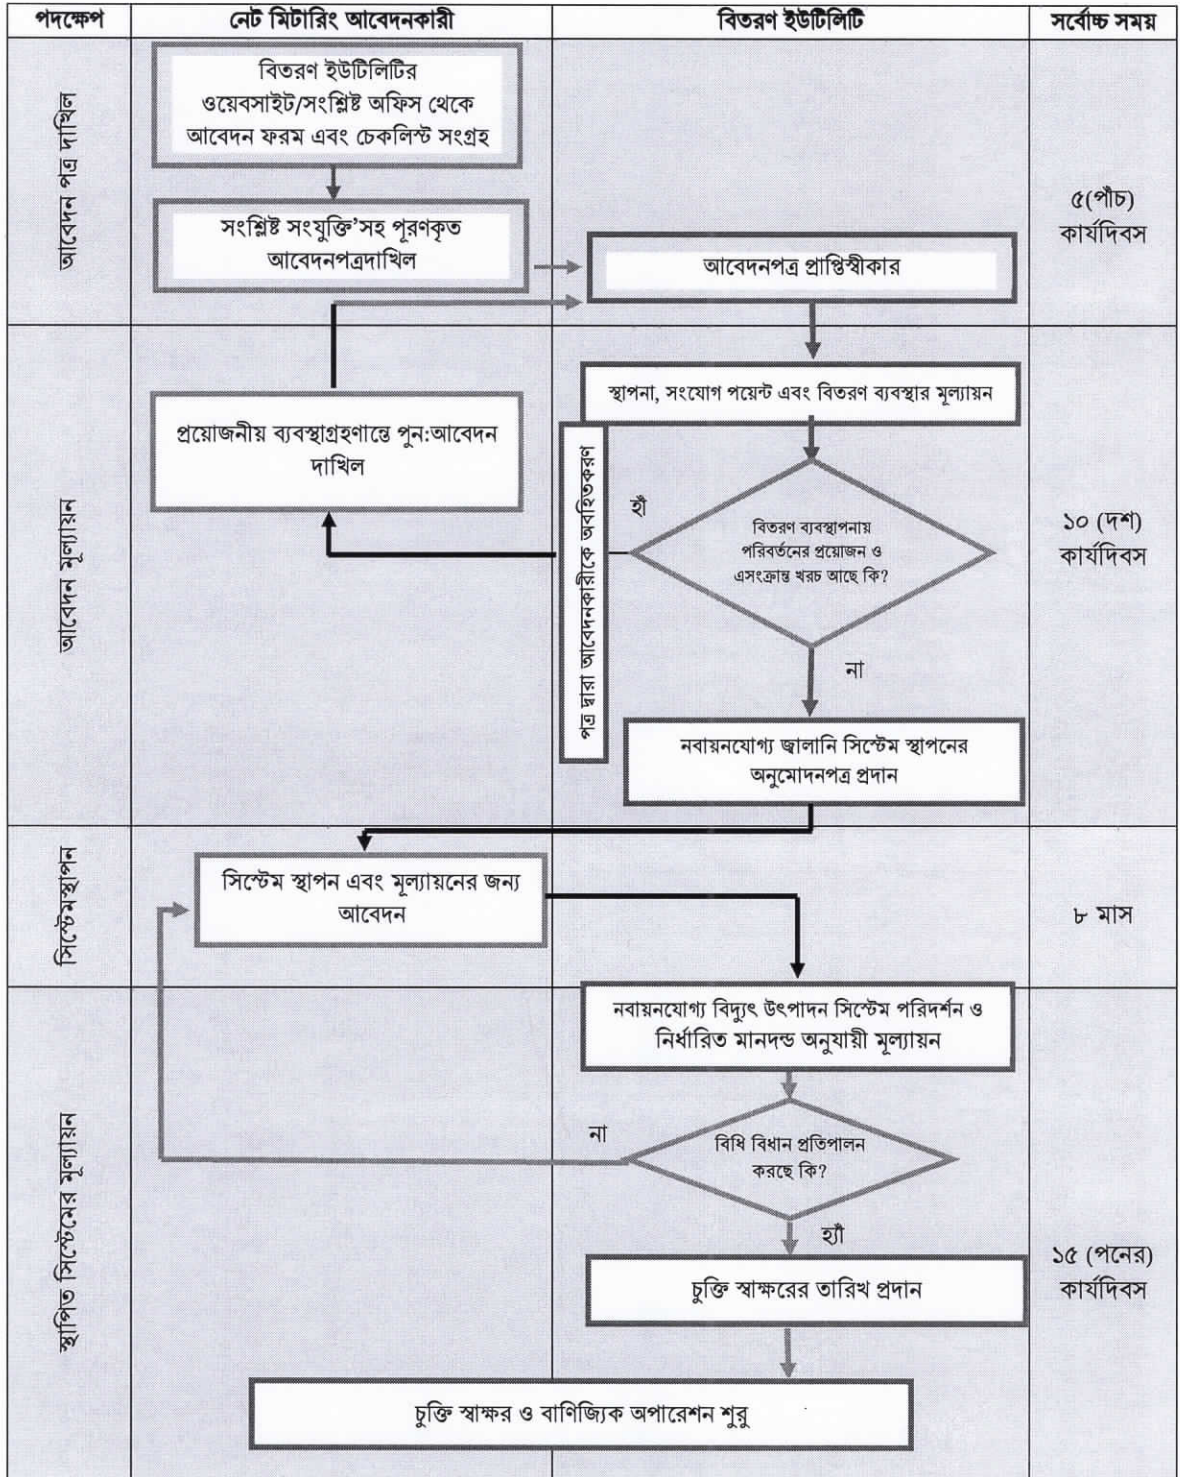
| পদক্ষেপ | নেট মিটারিং আবেদনকারী | বিতরণ ইউটিলিটি | সর্বোচ্চ সময় |
|---|---|---|---|
| আবেদন পত্র দাখিল | বিতরণ ইউটিলিটির ওয়েবসাইট/সংশ্লিষ্ট অফিস থেকে আবেদন ফরম এবং চেকলিস্ট সংগ্রহ; সংশ্লিষ্ট সংযুক্তি'সহ পূরণকৃত আবেদনপত্রদাখিল | আবেদনপত্র প্রাপ্তিস্বীকার | ৫(পাঁচ) কার্যদিবস |
| আবেদন মূল্যায়ন | প্রয়োজনীয় ব্যবস্থাগ্রহণান্তে পুন:আবেদন দাখিল | স্থাপনা, সংযোগ পয়েন্ট এবং বিতরণ ব্যবস্থার মূল্যায়ন; পত্র দ্বারা আবেদনকারীকে অবহিতকরণ; হ্যাঁ; বিতরণ ব্যবস্থাপনায় পরিবর্তনের প্রয়োজন ও এসংক্রান্ত খরচ আছে কি?; না; নবায়নযোগ্য জ্বালানি সিস্টেম স্থাপনের অনুমোদনপত্র প্রদান | ১০ (দশ) কার্যদিবস |
| সিস্টেমস্থাপন | সিস্টেম স্থাপন এবং মূল্যায়নের জন্য আবেদন | | ৮ মাস |
| স্থাপিত সিস্টেমের মূল্যায়ন | না; চুক্তি স্বাক্ষর ও বাণিজ্যিক অপারেশন শুরু | নবায়নযোগ্য বিদ্যুৎ উৎপাদন সিস্টেম পরিদর্শন ও নির্ধারিত মানদন্ড অনুযায়ী মূল্যায়ন; বিধি বিধান প্রতিপালন করছে কি?; হ্যাঁ; চুক্তি স্বাক্ষরের তারিখ প্রদান | ১৫ (পনের) কার্যদিবস |